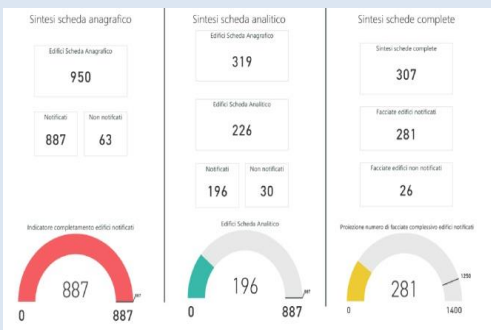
Sintesi scheda anagrafico

Edifici Scheda Anagrafico
950

Notificati
887

Non notificati
63

Indicatore completamento edifici notificati
887
887
0
887

Sintesi scheda analitico

Edifici Scheda Anagrafico
319

Edifici Scheda Analitico
226

Notificati
196

Non notificati
30

Edifici Scheda Analitico
196
887
0
887

Sintesi schede complete

Sintesi schede complete
307

Facciate edifici notificati
281

Facciate edifici non notificati
26

Proiezione numero di facciate complessive edifici notificati
281
1250
0
1400